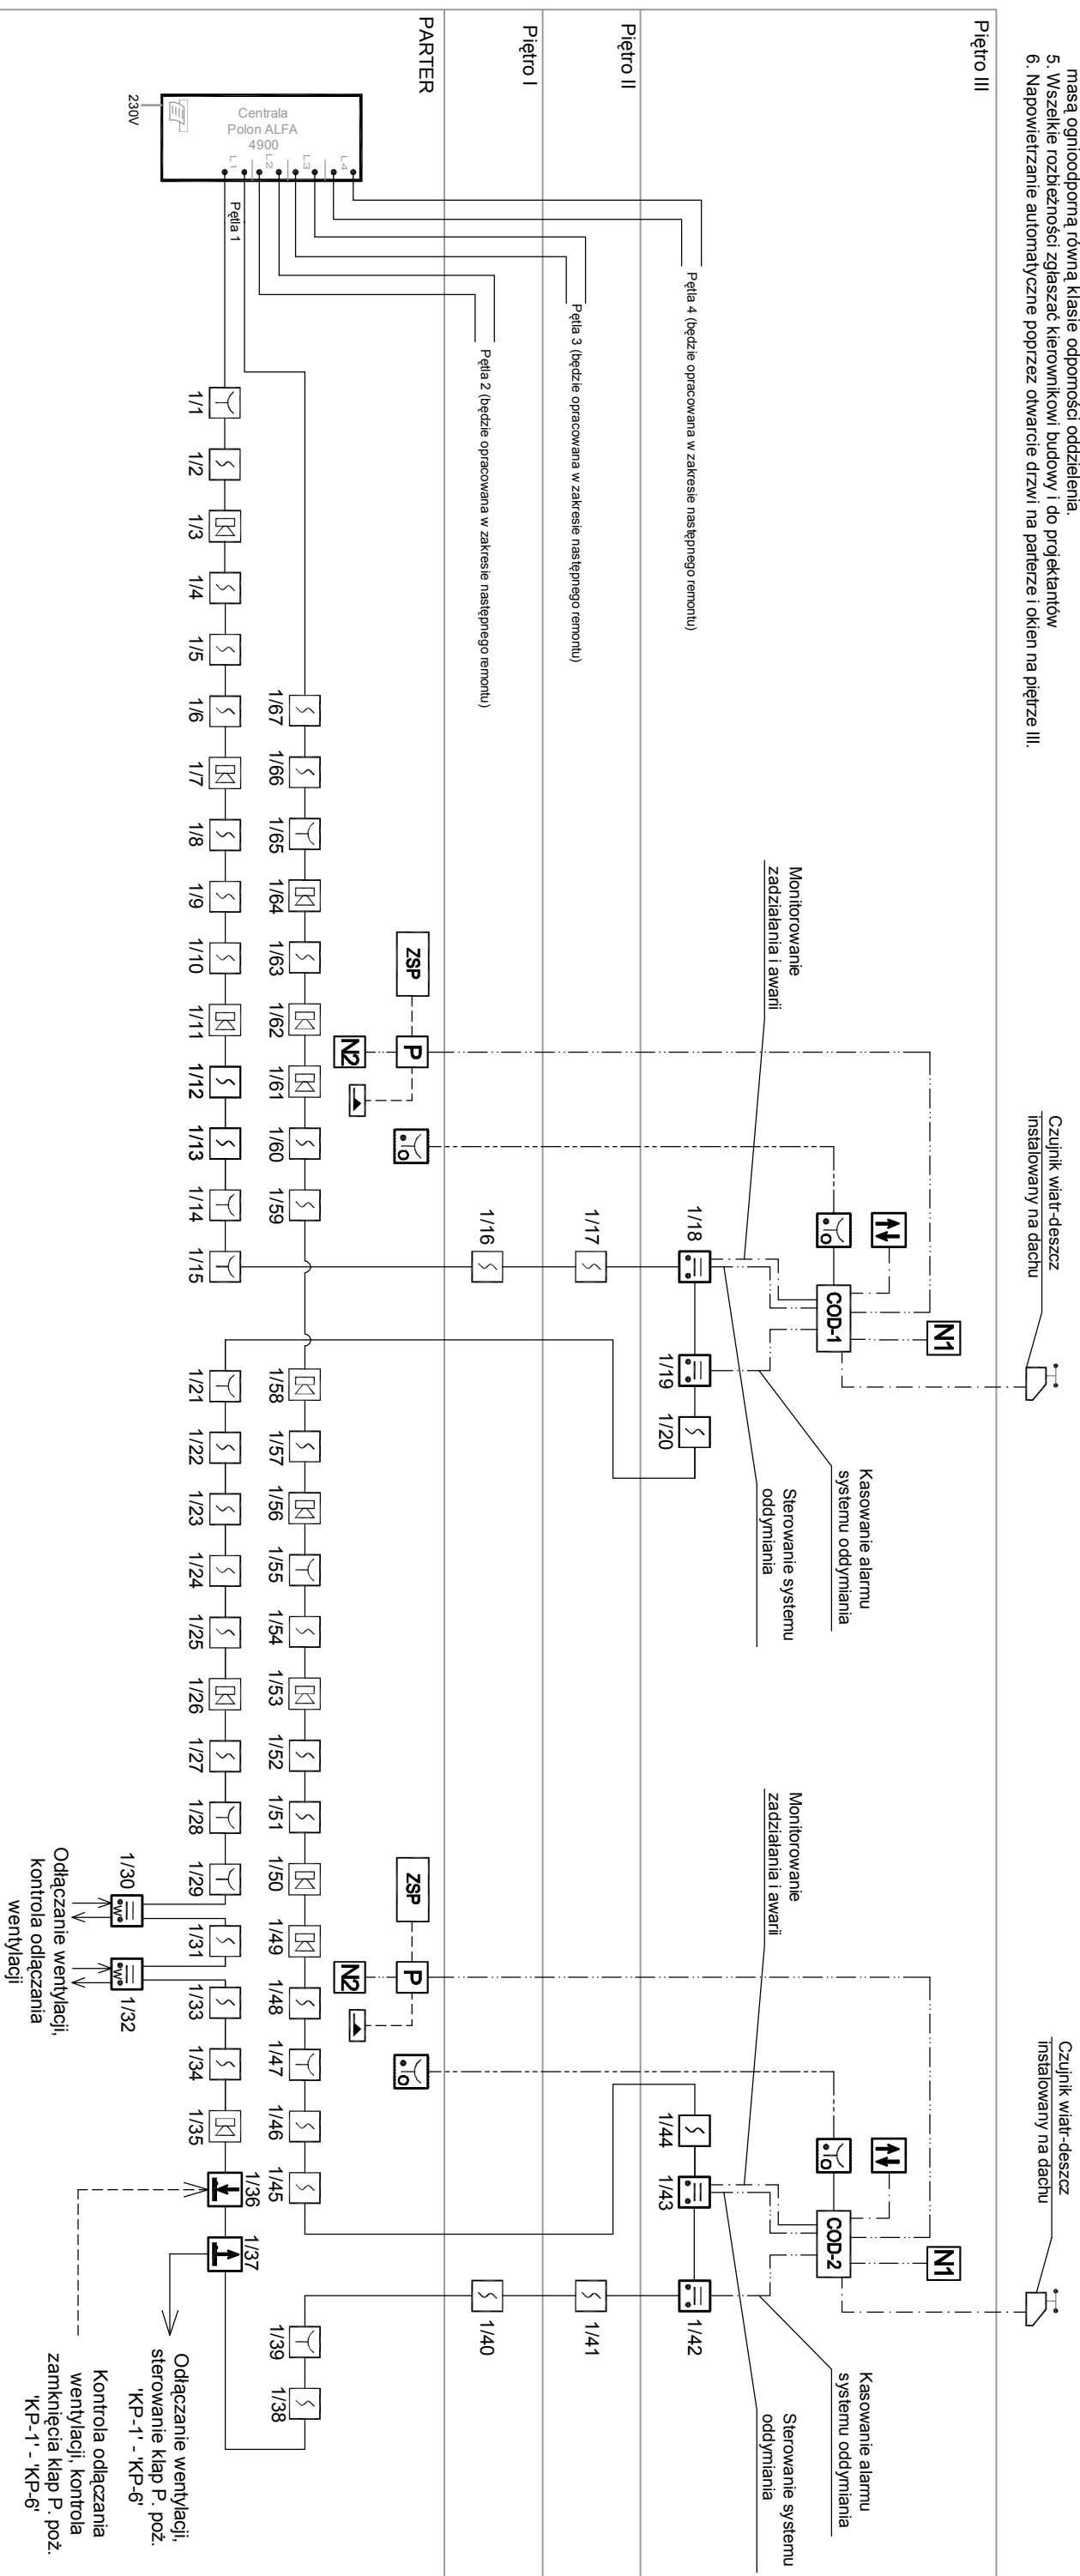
masą ognioodporną równą klasie odporności oddzielenia.
5. Wszelkie rozbieżności zgłaszać kierownikowi budowy i do projektantów
6. Napowietrzanie automatyczne poprzez otwarcie drzwi na parterze i okien na piętrze III.

Piętro III

Piętro II

Piętro I

PARTER

230V

Centrala
Polon ALFA
4900

L1 L2 L3 L4

Pętla 1

Pętla 4 (będzie opracowana w zakresie następnego remontu)

Pętla 3 (będzie opracowana w zakresie następnego remontu)

Pętla 2 (będzie opracowana w zakresie następnego remontu)

1/1 1/2 1/3 1/4 1/5 1/6 1/7 1/8 1/9 1/10 1/11 1/12 1/13 1/14 1/15

1/67 1/66 1/65 1/64 1/63 1/62 1/61 1/60 1/59

1/16 1/17 1/18 1/19 1/20

Monitorowanie zadziałania i awarii

ZSP

P

N2

N1

COD-1

Czujnik wiatr-deszcz instalowany na dachu

Kasowanie alarmu systemu oddymiania

Sterowanie systemu oddymiania

1/21 1/22 1/23 1/24 1/25 1/26 1/27 1/28 1/29

1/58 1/57 1/56 1/55 1/54 1/53 1/52 1/51 1/50 1/49 1/48 1/47 1/46 1/45

1/30 1/31 1/32 1/33 1/34 1/35 1/36 1/37

Odłączanie wentylacji, kontrola odłączania wentylacji

Monitorowanie zadziałania i awarii

ZSP

P

N2

N1

COD-2

Czujnik wiatr-deszcz instalowany na dachu

1/44 1/43 1/42 1/41 1/40 1/39 1/38

Kasowanie alarmu systemu oddymiania

Sterowanie systemu oddymiania

Odłączanie wentylacji, sterowanie klap P. poż. 'KP-1' - 'KP-6'

Kontrola odłączania wentylacji, kontrola zamknięcia klap P. poż. 'KP-1' - 'KP-6'